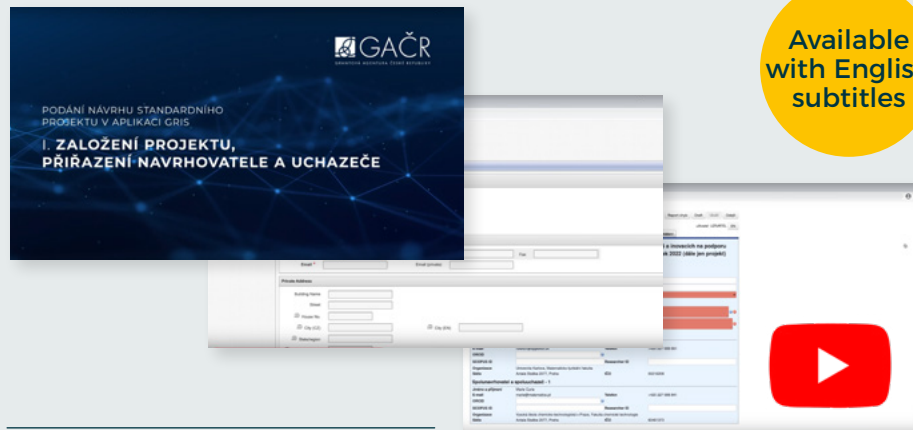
GAČR
GRANTOVÁ AGENTURA ČESKÉ REPUBLIKY

PODÁNÍ NÁVRHU STANDARDNÍHO PROJEKTU V APLIKACI GRIS

I. ZALOŽENÍ PROJEKTU, PŘIŘAZENÍ NAVRHOVATELE A UCHAZEČE

Available with Englis subtitles

Email *
Email (private)
Fax
Private Address
Building Name
Street
House No.
City (CZ)
City (EN)

Spolunavrhovatel a spoluuchazeč - 1
E-mail
ORCID
SCOPUS ID
Researcher ID
Organizace
Sídlo
IČO
Jméno a příjmení
Telefon